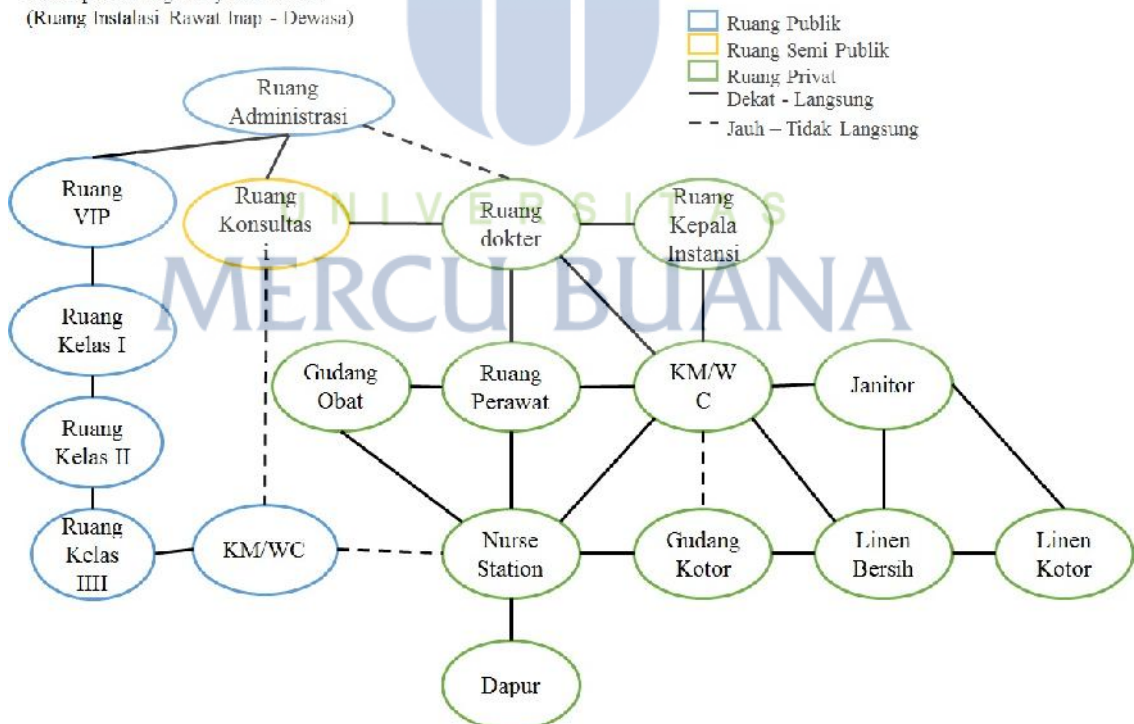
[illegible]
(Ruang Instalasi Rawat Inap - Dewasa)

Ruang Publik
Ruang Semi Publik
Ruang Privat
Dekat - Langsung
Jauh – Tidak Langsung

UNIVERSITAS
MERCU BUANA

Ruang Administrasi

Ruang VIP

Ruang Konsultasi

Ruang dokter

Ruang Kepala Instansi

Ruang Kelas I

Gudang Obat

Ruang Perawat

KM/WC

Janitor

Ruang Kelas II

Ruang Kelas IIII

KM/WC

Nurse Station

Gudang Kotor

Linen Bersih

Linen Kotor

Dapur